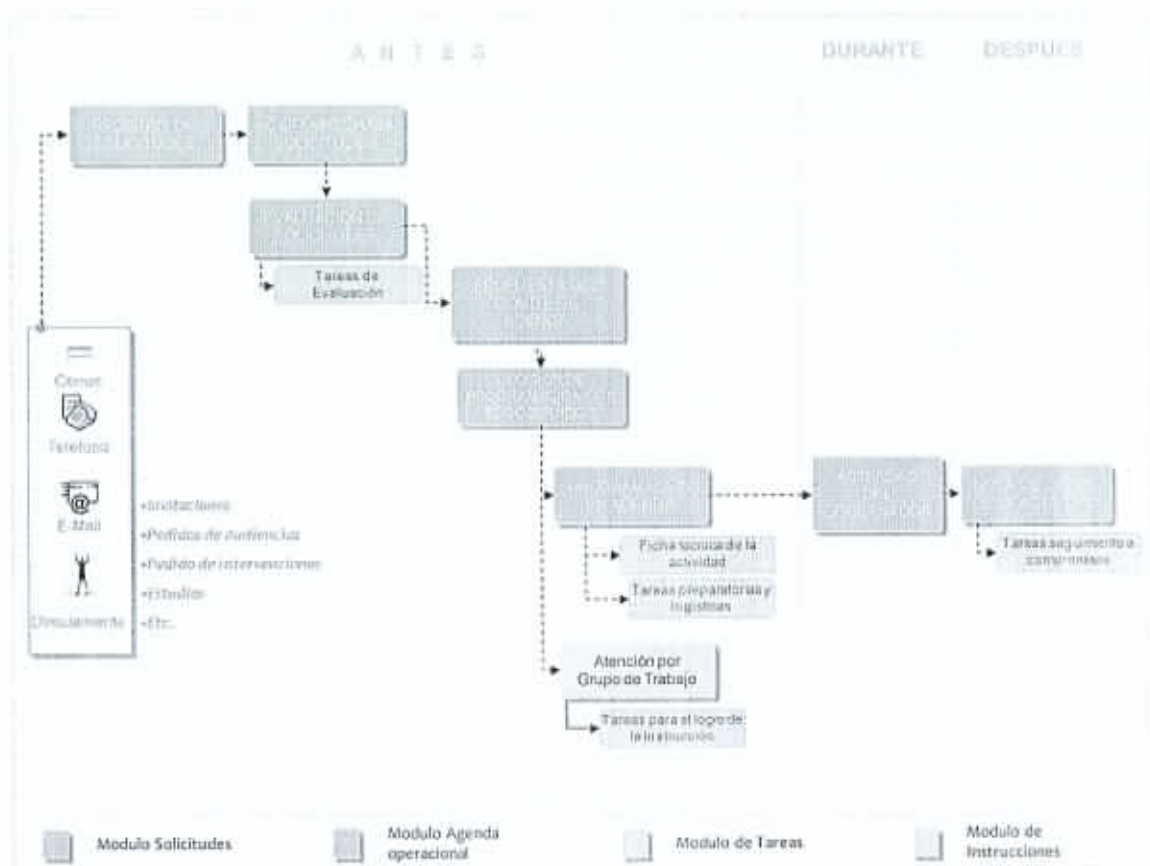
A N T E S

DURANTE

DESPUES

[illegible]

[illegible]

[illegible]

Tareas de Evaluación

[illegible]

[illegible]

Correo

Teléfono

E-Mail

Directamente

•Invitaciones

•Pedidos de audiencias

•Pedido de intervenciones

•Estudios

•Etc.

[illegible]

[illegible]

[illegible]

Ficha técnica de la actividad

Tareas preparatorias y logísticas

Tareas seguimiento a compromisos

Atención por Grupo de Trabajo

Tareas para el logro de la instrucción

Modulo Solicitudes

Modulo Agenda operacional

Modulo de Tareas

Modulo de Instrucciones